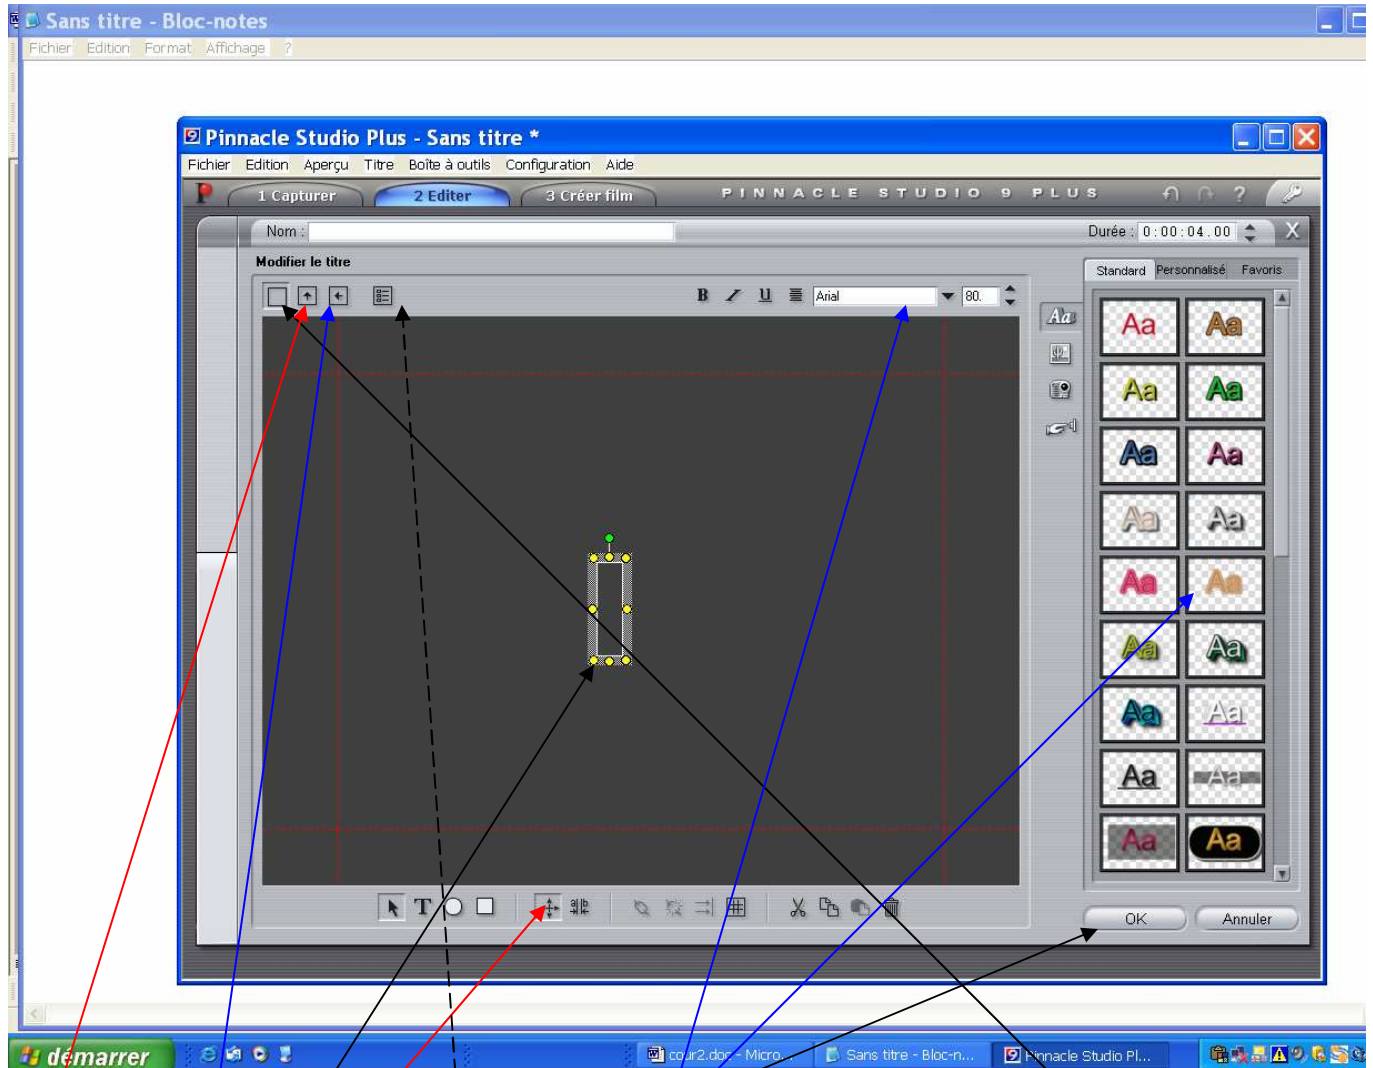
Sans titre - Bloc-notes
Fichier Edition Format Affichage ?

Pinnacle Studio Plus - Sans titre *
Fichier Edition Aperçu Titre Boîte à outils Configuration Aide
1 Capturer 2 Editer 3 Créer film PINNACLE STUDIO 9 PLUS
Nom : Durée : 0:00:04.00
Modifier le titre
B I U Arial 80.
Standard Personnalisé Favoris
Aa Aa Aa Aa Aa Aa Aa Aa Aa Aa Aa Aa Aa Aa Aa Aa Aa Aa
OK Annuler

démarrer cour2.doc - Micro... Sans titre - Bloc-n... Pinnacle Studio Pl...